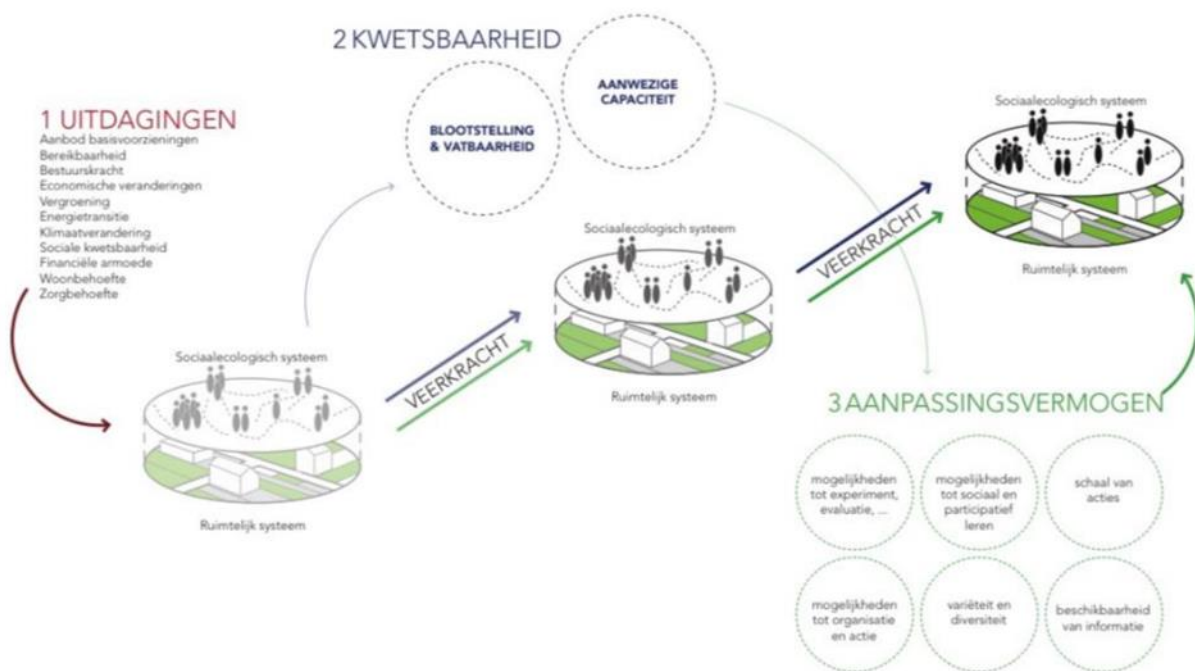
2 KWETSBAARHEID

BLOOTSTELLING & VATBAARHEID

AANWEZIGE CAPACITEIT

1 UITDAGINGEN
Aanbod basisvoorzieningen
Bereikbaarheid
Bestuurskracht
Economische veranderingen
Vergroening
Energietransitie
Klimaatverandering
Sociale kwetsbaarheid
Financiële armoede
Woonbehoefte
Zorgbehoefte

Sociaalecologisch systeem

Ruimtelijk systeem

VEERKRACHT

Sociaalecologisch systeem

Ruimtelijk systeem

VEERKRACHT

Sociaalecologisch systeem

Ruimtelijk systeem

3 AANPASSINGSVERMOGEN

mogelijkheden tot experiment, evaluatie, ...

mogelijkheden tot sociaal en participatief leren

schaal van acties

mogelijkheden tot organisatie en actie

variëteit en diversiteit

beschikbaarheid van informatie